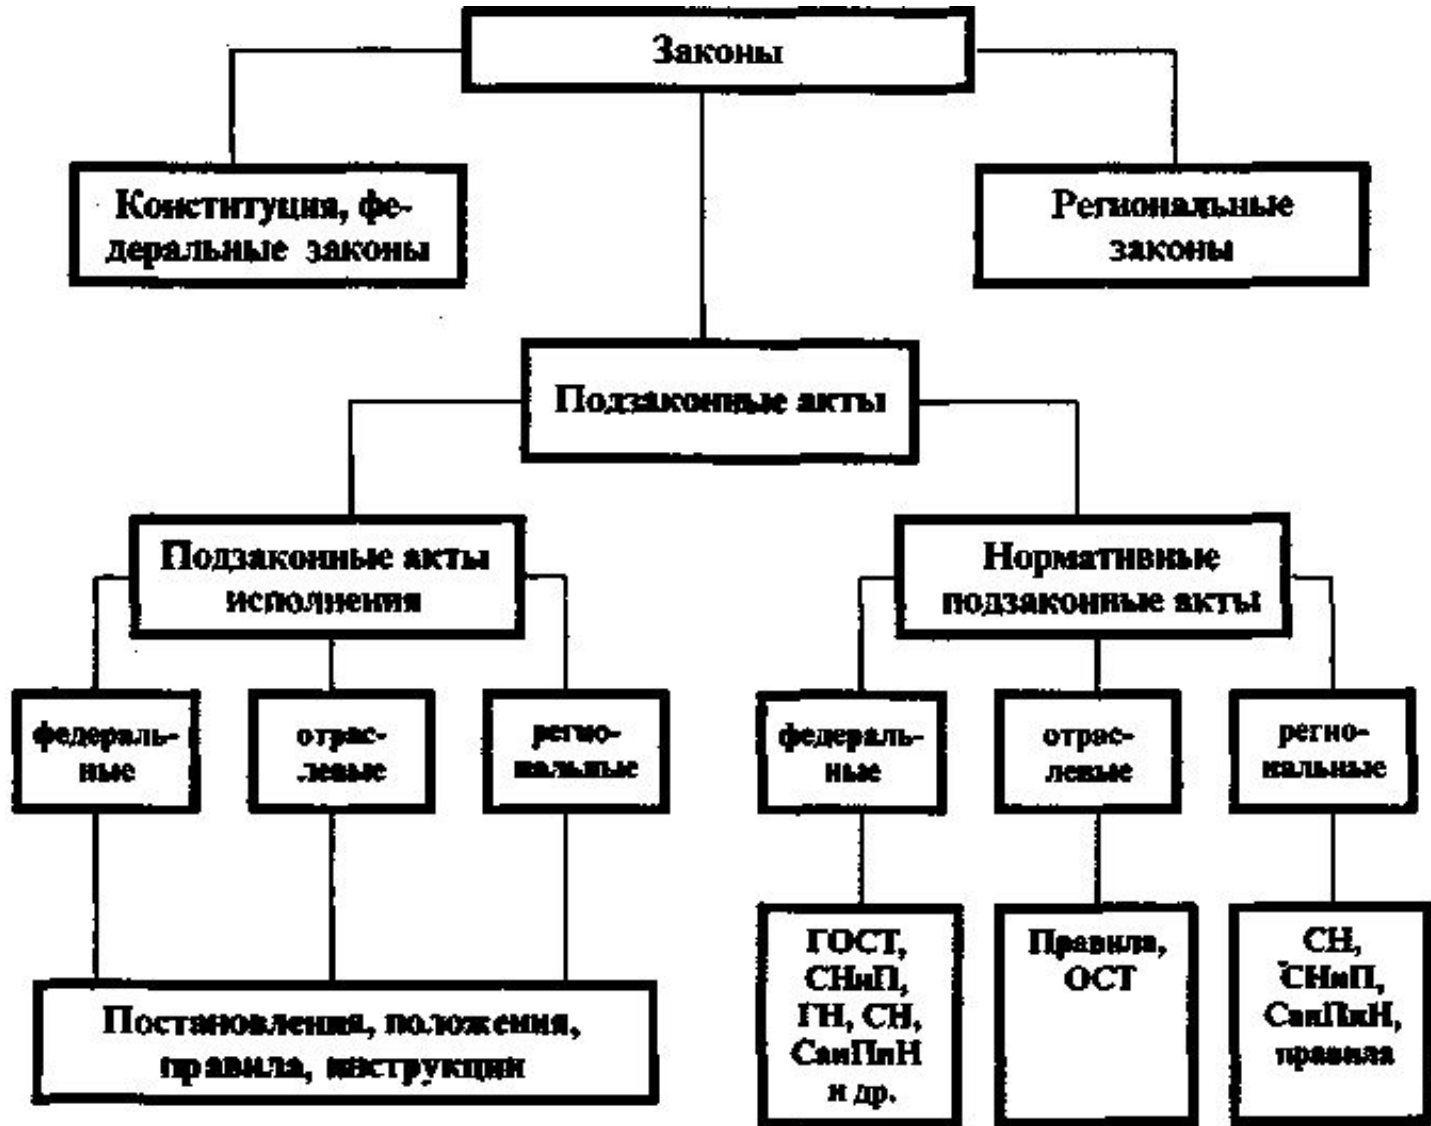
Законы

Конституция, федеральные законы

Региональные законы

Подзаконные акты

Подзаконные акты исполнения

Нормативные подзаконные акты

федеральные

отраслевые

региональные

федеральные

отраслевые

региональные

Постановления, положения, правила, инструкции

ГОСТ, СНиП, ГН, СН, СанПиН и др.

Правила, ОСТ

СН, СНиП, СанПиН, правила